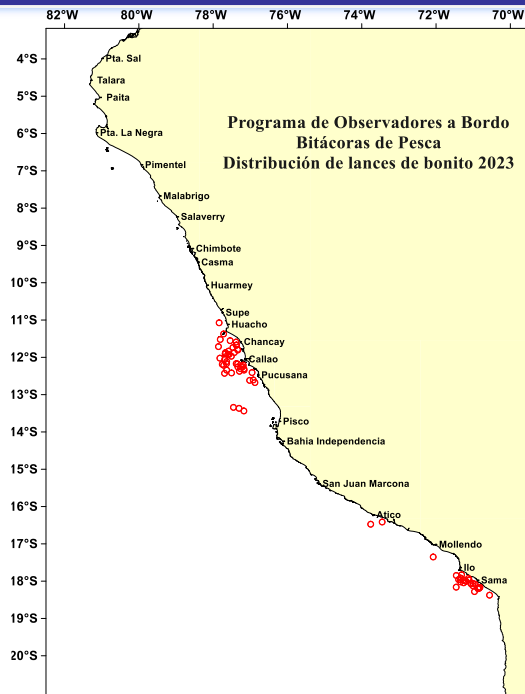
82°W 80°W 78°W 76°W 74°W 72°W 70°W

4°S
5°S
6°S
7°S
8°S
9°S
10°S
11°S
12°S
13°S
14°S
15°S
16°S
17°S
18°S
19°S
20°S

Programa de Observadores a Bordo
Bitácoras de Pesca
Distribución de lances de bonito 2023

Pta. Sal
Talara
Paita
Pta. La Negra
Pimentel
Malabrigo
Salaverry
Chimbote
Casma
Huarmey
Supe
Huacho
Chancay
Callao
Pucusana
Pisco
Bahia Independencia
San Juan Marcona
Atico
Mollendo
Ilo
Sama